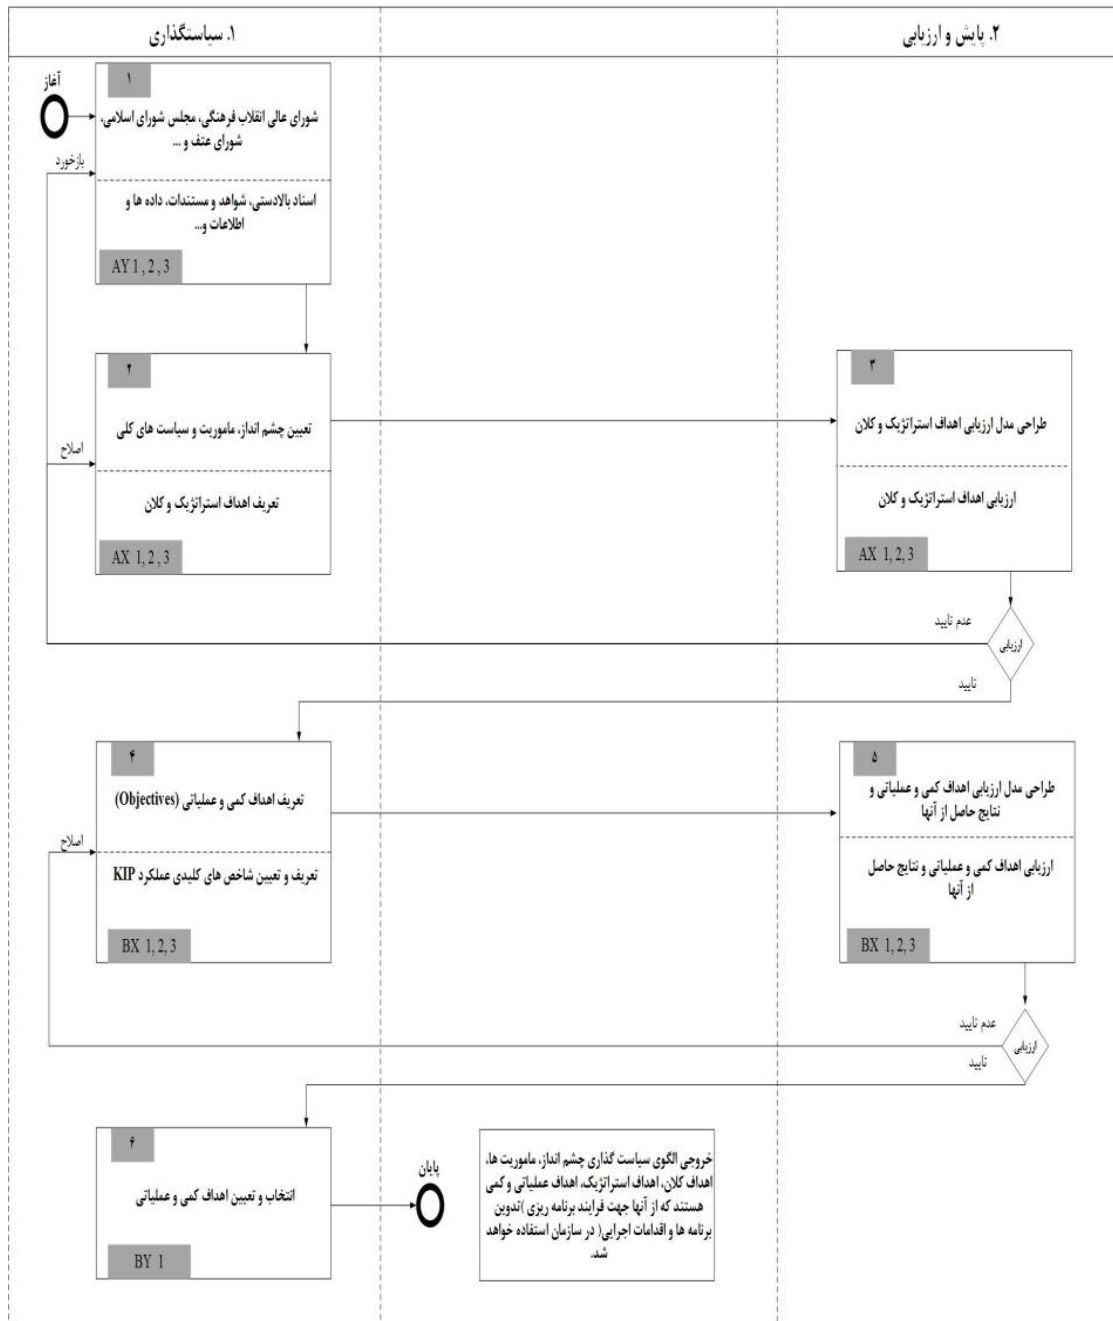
۱. سیاستگذاری

۲. پایش و ارزیابی

آغاز

بازخورد

۱

شورای عالی انقلاب فرهنگی، مجلس شورای اسلامی، شورای عتف و ...

اسناد بالادستی، شواهد و مستندات، داده ها و اطلاعات و...

AY 1, 2, 3

۲

تعیین چشم انداز، ماموریت و سیاست های کلی

تعریف اهداف استراتژیک و کلان

AX 1, 2, 3

اصلاح

۳

طراحی مدل ارزیابی اهداف استراتژیک و کلان

ارزیابی اهداف استراتژیک و کلان

AX 1, 2, 3

عدم تایید

ارزیابی

تایید

۴

تعریف اهداف کمی و عملیاتی (Objectives)

تعریف و تعیین شاخص های کلیدی عملکرد KIP

BX 1, 2, 3

اصلاح

۵

طراحی مدل ارزیابی اهداف کمی و عملیاتی و نتایج حاصل از آنها

ارزیابی اهداف کمی و عملیاتی و نتایج حاصل از آنها

BX 1, 2, 3

عدم تایید

ارزیابی

تایید

۶

انتخاب و تعیین اهداف کمی و عملیاتی

BY 1

پایان

خروجی الگوی سیاست گذاری چشم انداز، ماموریت ها، اهداف کلان، اهداف استراتژیک، اهداف عملیاتی و کمی هستند که از آنها جهت فرایند برنامه ریزی )تدوین برنامه ها و اقدامات اجرایی( در سازمان استفاده خواهد شد.